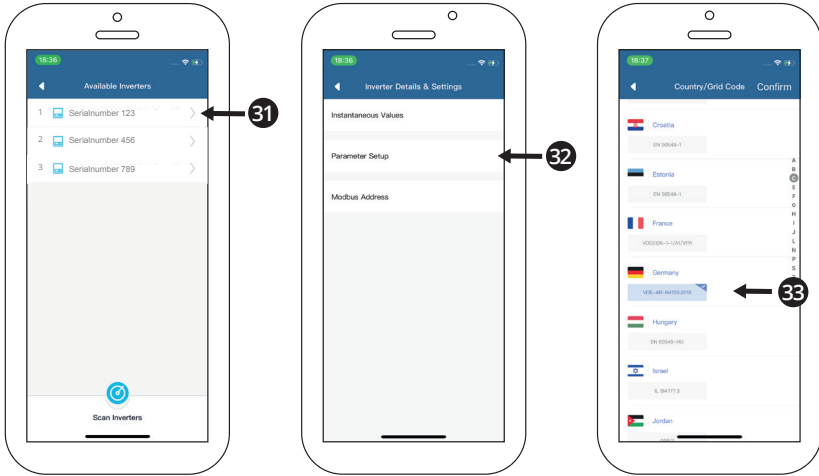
18:36

Available Inverters

1 Serialnumber 123

2 Serialnumber 456

3 Serialnumber 789

31

Scan Inverters

18:36

Inverter Details & Settings

Instantaneous Values

Parameter Setup

32

Modbus Address

18:37

Country/Grid Code Confirm

Croatia

EN 50549-1

Estonia

EN 50549-1

France

VDE0126-1-1/A1/VFR

Germany

VDE-AR-N4105:2018

33

Hungary

EN 50549-HU

Israel

IL IS4777.2

Jordan

A B C E F G H I J L N P S